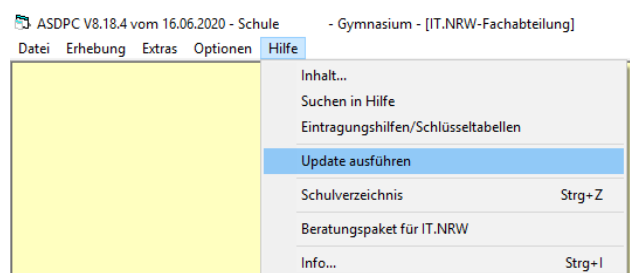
ASDPC V8.18.4 vom 16.06.2020 - Schule - Gymnasium - [IT.NRW-Fachabteilung]

Datei Erhebung Extras Optionen Hilfe

Inhalt...
Suchen in Hilfe
Eintragungshilfen/Schlüsseltabellen
Update ausführen
Schulverzeichnis Strg+Z
Beratungspaket für IT.NRW
Info... Strg+I